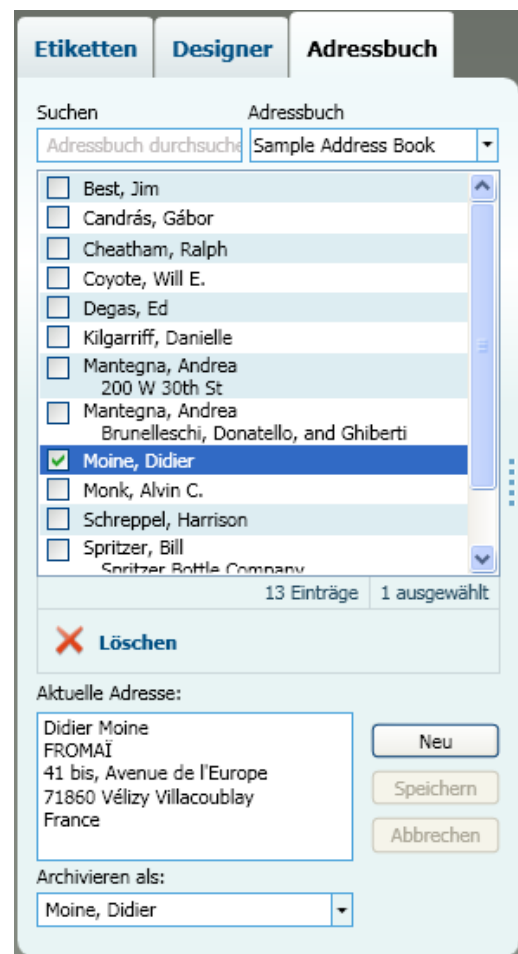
Etiketten | Designer | Adressbuch

Suchen
Adressbuch durchsuche

Adressbuch
Sample Address Book

Best, Jim
Candrás, Gábor
Cheatham, Ralph
Coyote, Will E.
Degas, Ed
Kilgarriff, Danielle
Mantegna, Andrea
200 W 30th St
Mantegna, Andrea
Brunelleschi, Donatello, and Ghiberti
Moine, Didier
Monk, Alvin C.
Schreppel, Harrison
Spritzer, Bill
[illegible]

13 Einträge | 1 ausgewählt

Löschen

Aktuelle Adresse:

Didier Moine
FROMAÏ
41 bis, Avenue de l'Europe
71860 Vélizy Villacoublay
France

Neu
Speichern
Abbrechen

Archivieren als:
Moine, Didier